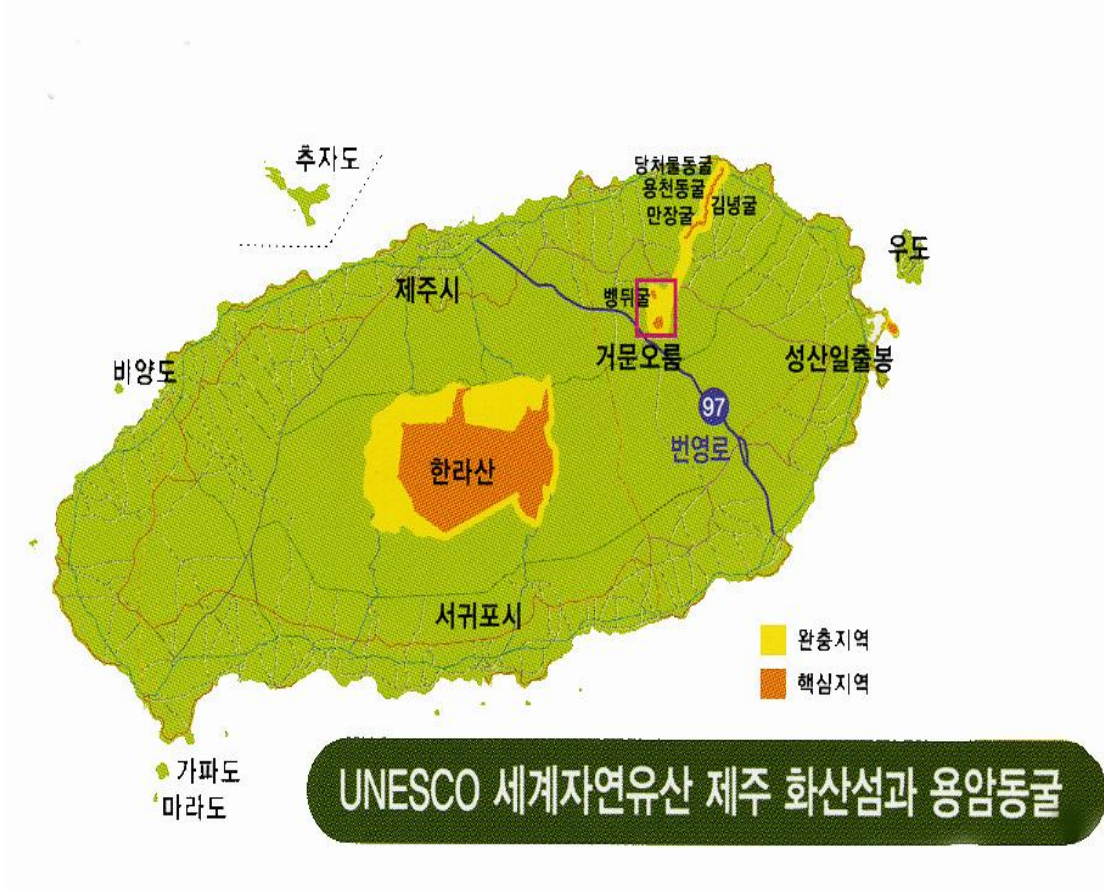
추자도

당처물동굴
용천동굴
만장굴
김녕굴

우도

제주시

뱅뒤굴

거문오름

성산일출봉

비양도

97
번영로

한라산

서귀포시

완충지역
핵심지역

가파도
마라도

UNESCO 세계자연유산 제주 화산섬과 용암동굴